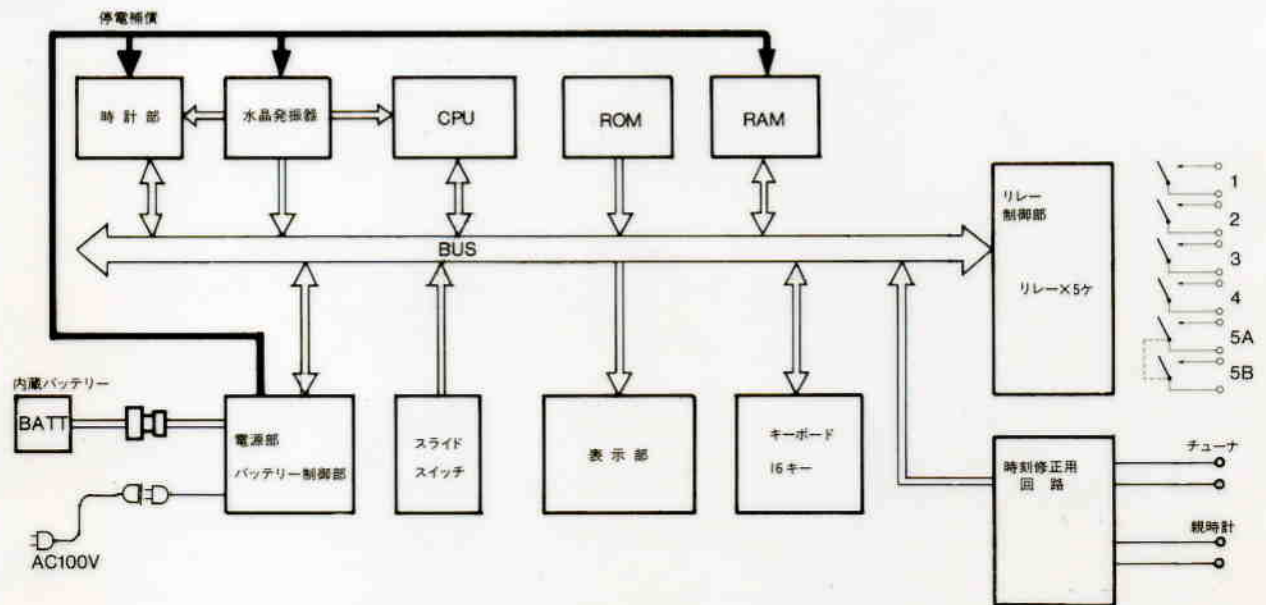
停電補償

時計部

水晶発振器

CPU

ROM

RAM

BUS

リレー
制御部

リレー×5ケ

1
2
3
4
5A
5B

内蔵バッテリー

BATT

電源部
バッテリー制御部

AC100V

スライド
スイッチ

表示部

キーボード
16キー

時刻修正用
回路

チューナ

親時計